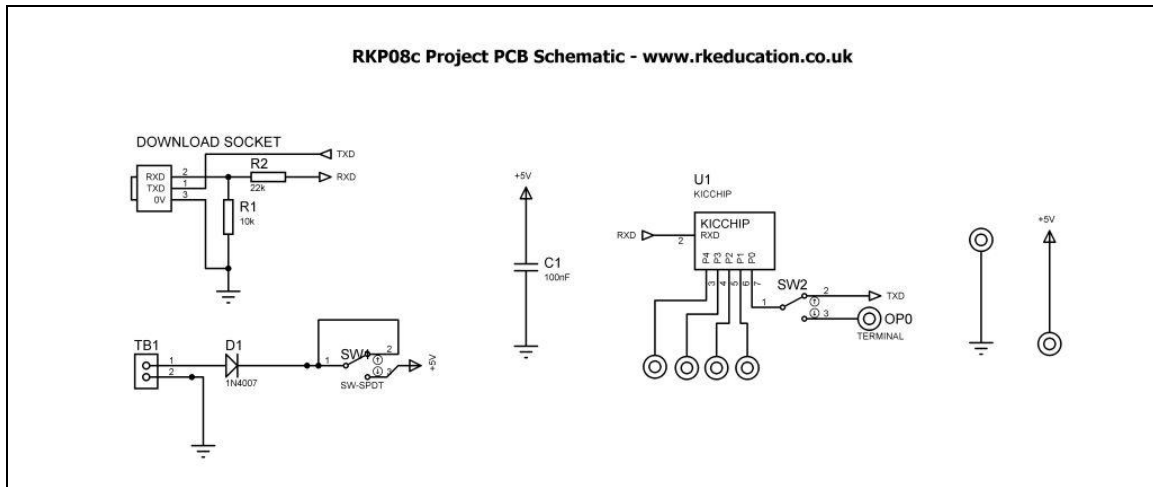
RKP08c Project PCB Schematic - www.rkeducation.co.uk

DOWNLOAD SOCKET

RXD
TXD
0V

2
1
3

TXD

R2
22k

RXD

R1
10k

+5V

C1
100nF

U1
KICCHIP

KICCHIP
RXD

RXD

2

P4 P3 P2 P1 P0

3 4 5 6 7

SW2

1

2
3

TXD

OP0
TERMINAL

+5V

TB1

1
2

D1
1N4007

1

SW1

2
3

SW-SPDT

+5V